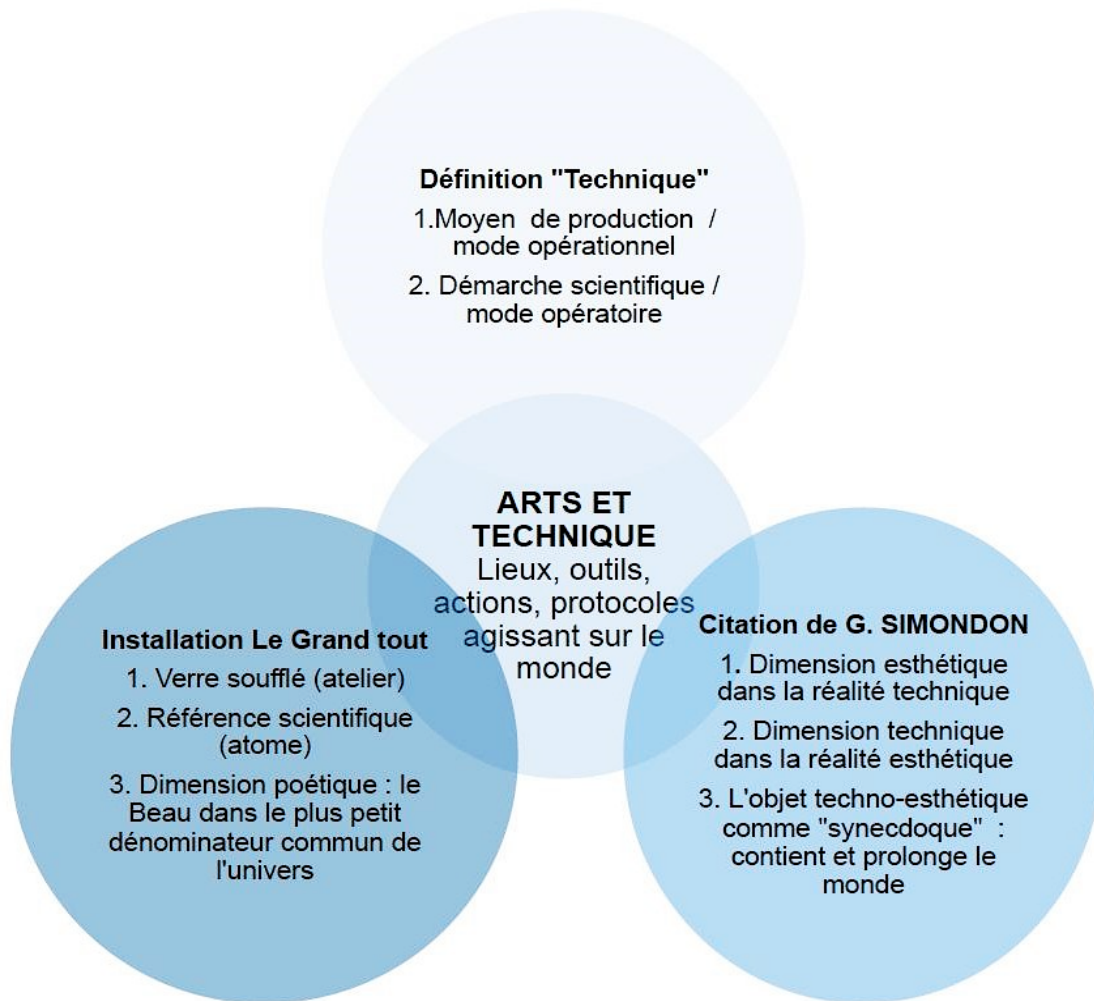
Définition "Technique"

1.Moyen de production / mode opérationnel

2. Démarche scientifique / mode opératoire

ARTS ET TECHNIQUE
Lieux, outils, actions, protocoles agissant sur le monde

Installation Le Grand tout

1. Verre soufflé (atelier)

2. Référence scientifique (atome)

3. Dimension poétique : le Beau dans le plus petit dénominateur commun de l'univers

Citation de G. SIMONDON

1. Dimension esthétique dans la réalité technique

2. Dimension technique dans la réalité esthétique

3. L'objet techno-esthétique comme "synecdoque" : contient et prolonge le monde